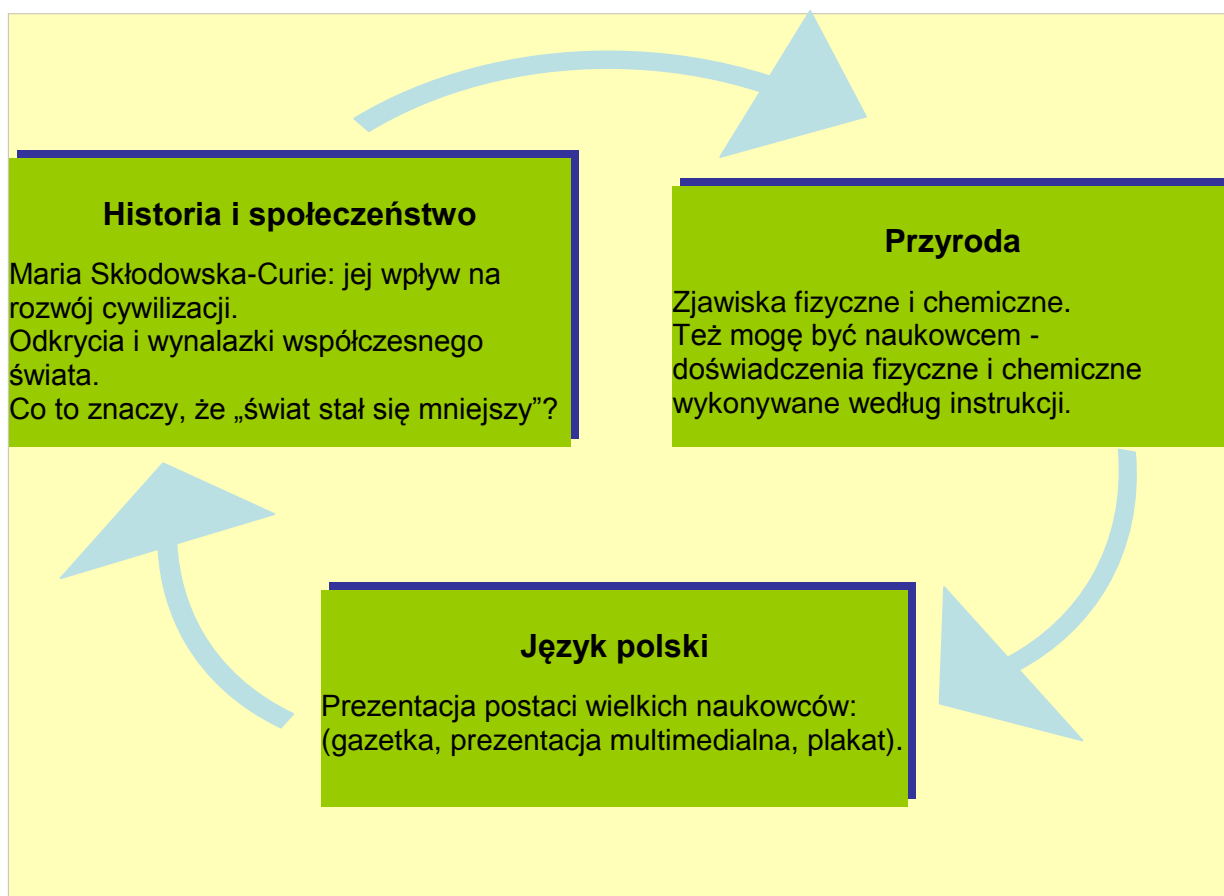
Historia i społeczeństwo

Maria Skłodowska-Curie: jej wpływ na rozwój cywilizacji.
Odkrycia i wynalazki współczesnego świata.
Co to znaczy, że „świat stał się mniejszy”?

Przyroda

Zjawiska fizyczne i chemiczne.
Też mogę być naukowcem - doświadczenia fizyczne i chemiczne wykonywane według instrukcji.

Język polski

Prezentacja postaci wielkich naukowców: (gazetka, prezentacja multimedialna, plakat).